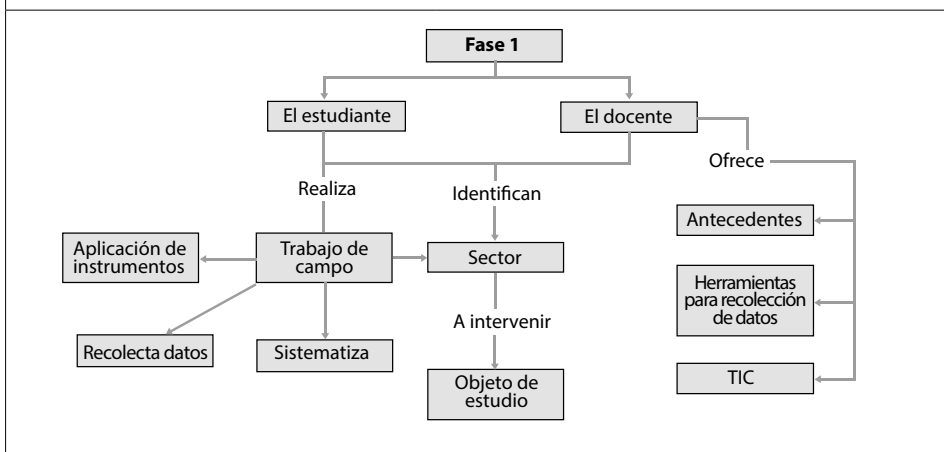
Fase 1

El estudiante

El docente

Ofrece

Realiza

Identifican

Antecedentes

Aplicación de instrumentos

Trabajo de campo

Sector

Herramientas para recolección de datos

A intervenir

Recolecta datos

Sistematiza

TIC

Objeto de estudio